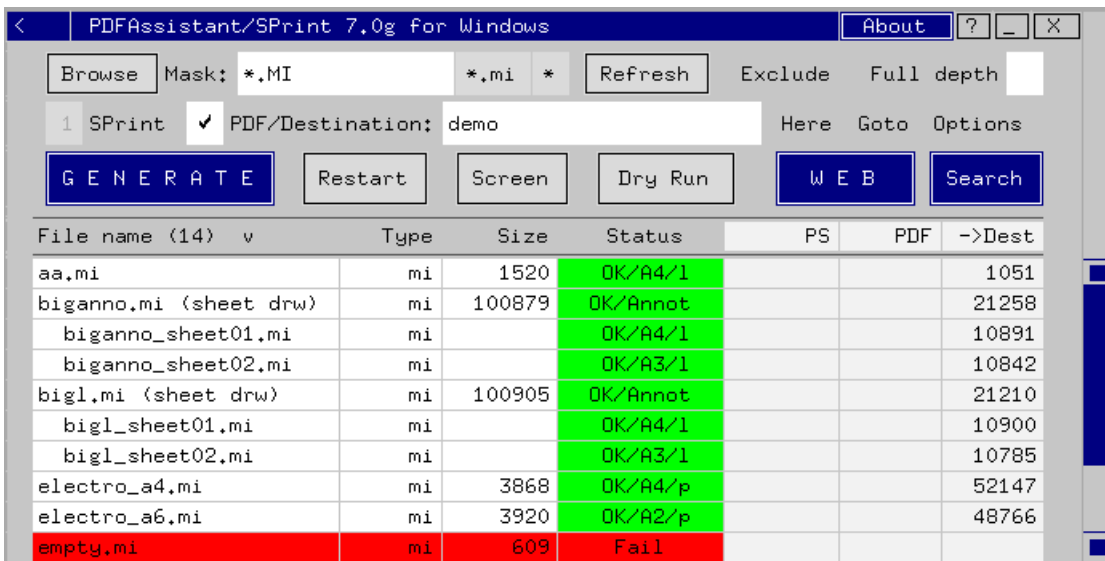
< PDFAssistant/SPrint 7.0g for Windows About ? _ X

Browse Mask: *.MI *.mi * Refresh Exclude Full depth

1 SPrint ✔ PDF/Destination: demo Here Goto Options

G E N E R A T E Restart Screen Dry Run W E B Search

| File name (14) v | Type | Size | Status | PS | PDF | ->Dest |
|---|---|---|---|---|---|---|
| aa.mi | mi | 1520 | OK/A4/l | | | 1051 |
| biganno.mi (sheet drw) | mi | 100879 | OK/Annot | | | 21258 |
| biganno_sheet01.mi | mi | | OK/A4/l | | | 10891 |
| biganno_sheet02.mi | mi | | OK/A3/l | | | 10842 |
| bigl.mi (sheet drw) | mi | 100905 | OK/Annot | | | 21210 |
| bigl_sheet01.mi | mi | | OK/A4/l | | | 10900 |
| bigl_sheet02.mi | mi | | OK/A3/l | | | 10785 |
| electro_a4.mi | mi | 3868 | OK/A4/p | | | 52147 |
| electro_a6.mi | mi | 3920 | OK/A2/p | | | 48766 |
| empty.mi | mi | 609 | Fail | | | |